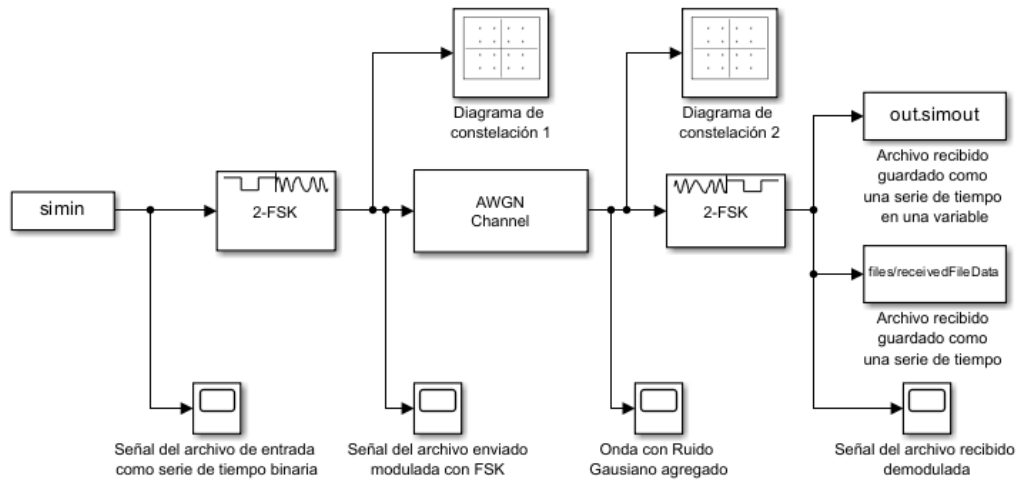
Diagrama de constelación 1

Diagrama de constelación 2

out.simout

Archivo recibido guardado como una serie de tiempo en una variable

simin

2-FSK

AWGN Channel

2-FSK

files/receivedFileData

Archivo recibido guardado como una serie de tiempo

Señal del archivo de entrada como serie de tiempo binaria

Señal del archivo enviado modulada con FSK

Onda con Ruido Gausiano agregado

Señal del archivo recibido demodulada